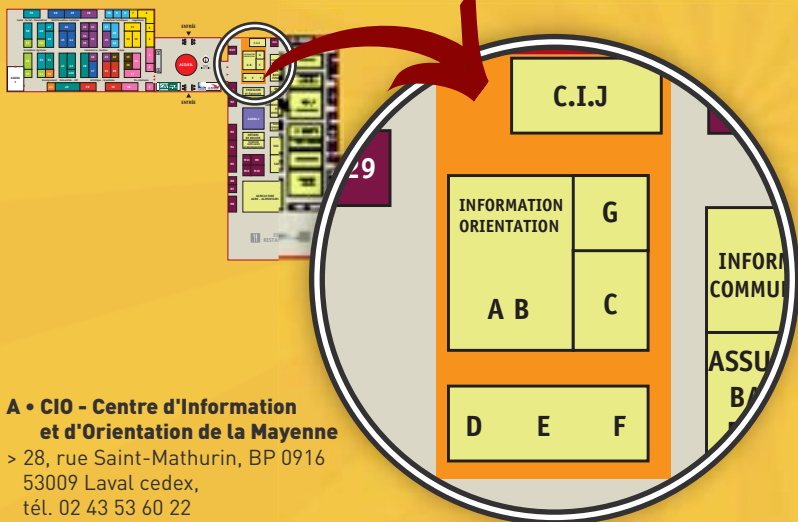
entrée

ACCUEIL

entrée

C.I.J

29

INFORMATION ORIENTATION

A B

G

C

D E F

INFOR
COMMU

ASSU
BA

A • CIO - Centre d'Information et d'Orientation de la Mayenne
> 28, rue Saint-Mathurin, BP 0916
53009 Laval cedex,
tél. 02 43 53 60 22